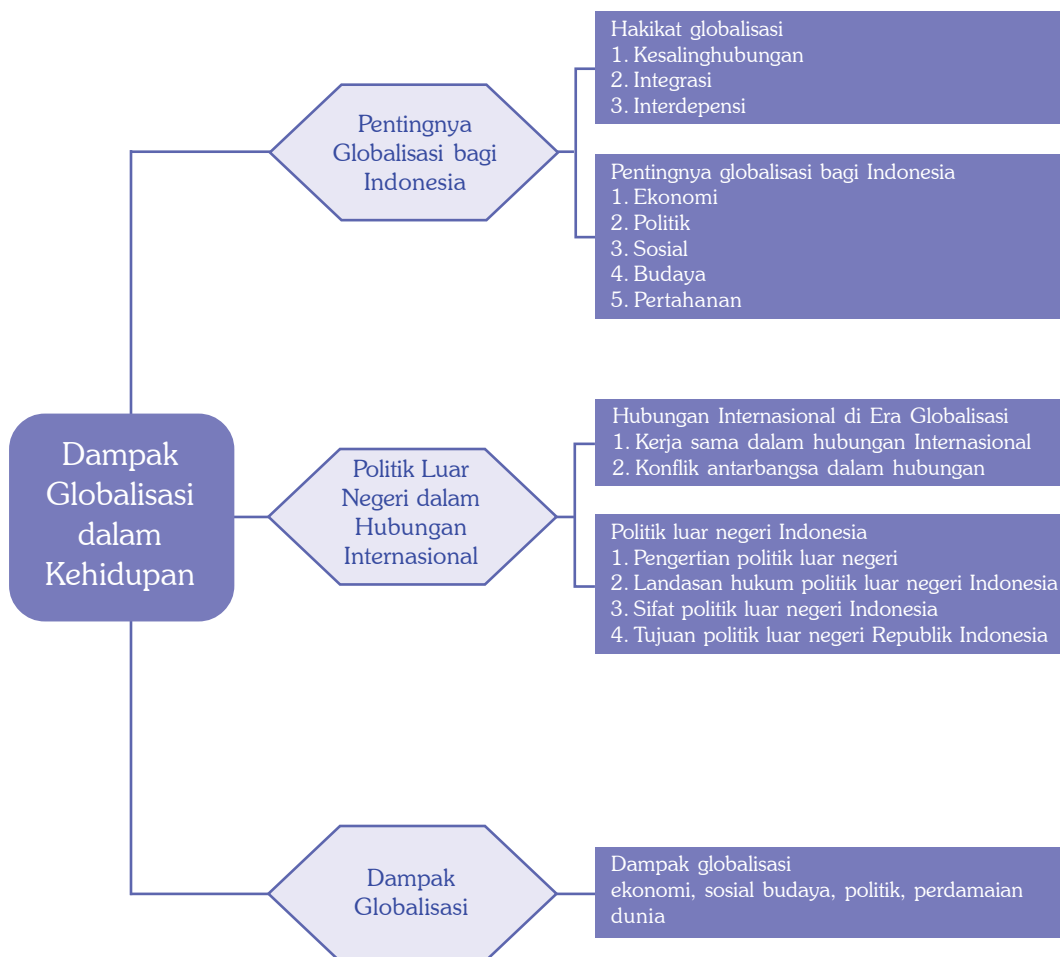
Dampak Globalisasi dalam Kehidupan

Pentingnya Globalisasi bagi Indonesia

Hakikat globalisasi
1. Kesalinghubungan
2. Integrasi
3. Interdepensi

Pentingnya globalisasi bagi Indonesia
1. Ekonomi
2. Politik
3. Sosial
4. Budaya
5. Pertahanan

Politik Luar Negeri dalam Hubungan Internasional

Hubungan Internasional di Era Globalisasi
1. Kerja sama dalam hubungan Internasional
2. Konflik antarbangsa dalam hubungan

Politik luar negeri Indonesia
1. Pengertian politik luar negeri
2. Landasan hukum politik luar negeri Indonesia
3. Sifat politik luar negeri Indonesia
4. Tujuan politik luar negeri Republik Indonesia

Dampak Globalisasi

Dampak globalisasi
ekonomi, sosial budaya, politik, perdamaian dunia